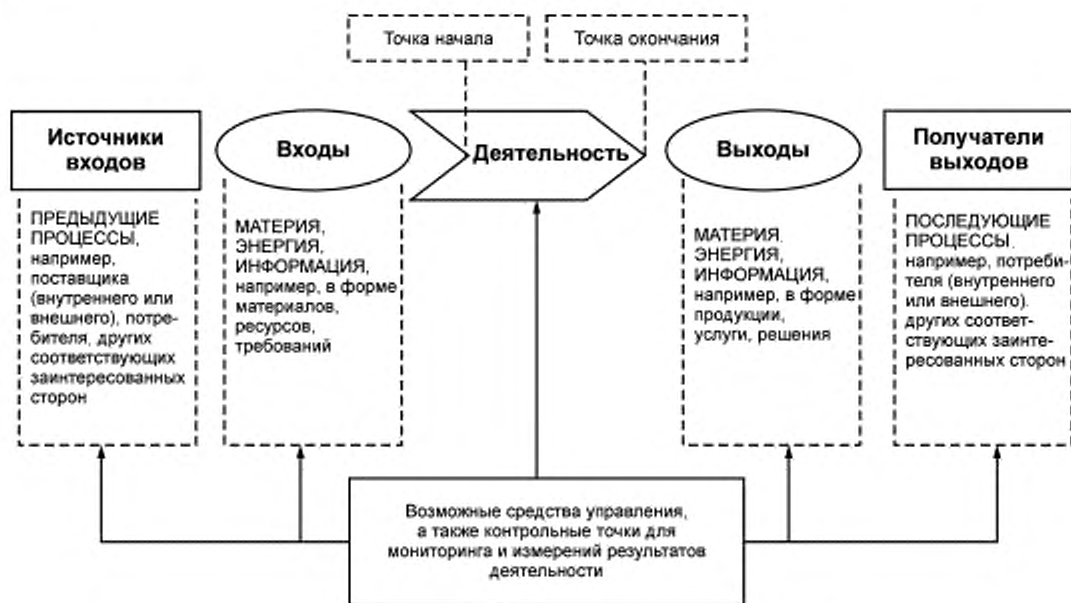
Точка начала

Точка окончания

Источники входов

ПРЕДЫДУЩИЕ ПРОЦЕССЫ, например, поставщика (внутреннего или внешнего), потребителя, других соответствующих заинтересованных сторон

Входы

МАТЕРИЯ, ЭНЕРГИЯ, ИНФОРМАЦИЯ, например, в форме материалов, ресурсов, требований

Деятельность

Выходы

МАТЕРИЯ, ЭНЕРГИЯ, ИНФОРМАЦИЯ, например, в форме продукции, услуги, решения

Получатели выходов

ПОСЛЕДУЮЩИЕ ПРОЦЕССЫ, например, потребителя (внутреннего или внешнего), других соответствующих заинтересованных сторон

Возможные средства управления, а также контрольные точки для мониторинга и измерений результатов деятельности